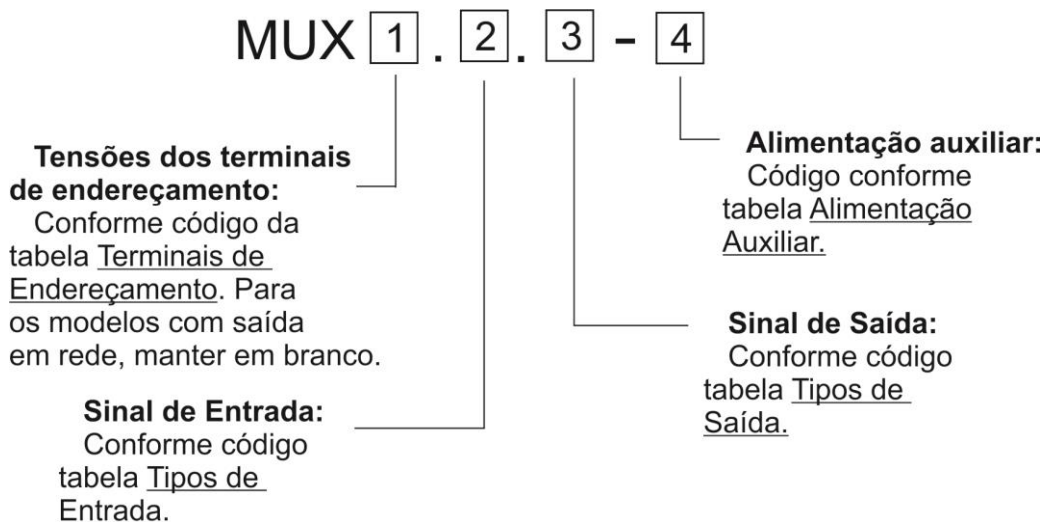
MUX 1 . 2 . 3 - 4

Alimentação auxiliar:
Código conforme tabela Alimentação Auxiliar.

Tensões dos terminais de endereçamento:
Conforme código da tabela Terminais de Endereçamento. Para os modelos com saída em rede, manter em branco.

Sinal de Saída:
Conforme código tabela Tipos de Saída.

Sinal de Entrada:
Conforme código tabela Tipos de Entrada.